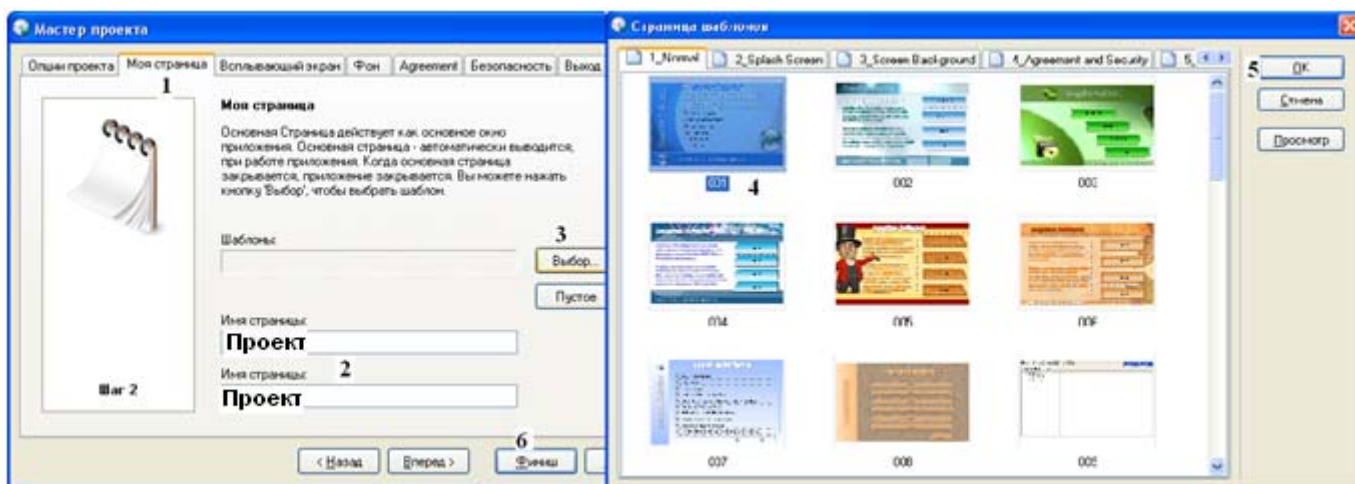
Мастер проекта

Опции проекта | Моя страница | Всплывающий экран | Фон | Agreement | Безопасность | Выход

1

Моя страница

Основная Страница действует как основное окно приложения. Основная страница - автоматически выводится, при работе приложения. Когда основная страница закрывается, приложение закрывается. Вы можете нажать кнопку 'Выбор', чтобы выбрать шаблон.

Шаблоны:

3

Выбор...

Пустое

Имя страницы:

Проект

Имя страницы:

2

Проект

Шаг 2

6

< Назад | Вперед > | Финиш

Страница шаблонов

1_Normal | 2_Splash Screen | 3_Screen Background | 4_Agreement and Security | 5_

5

OK

Отмена

Просмотр

001 4

002

003

004

005

006

007

008

009